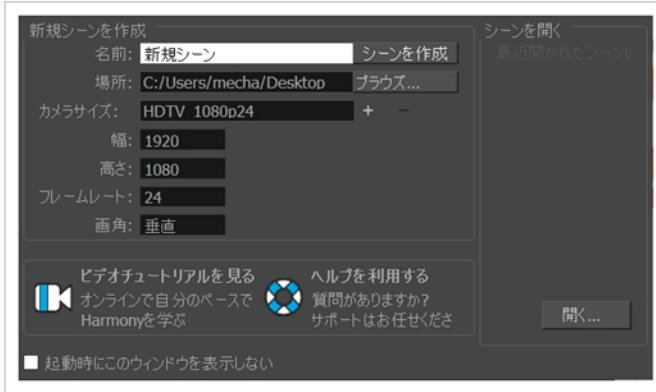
新規シーンを作成

名前: 新規シーン

シーンを作成

場所: C:/Users/mecha/Desktop

ブラウズ...

カメラサイズ: HDTV_1080p24

+ −

幅: 1920

高さ: 1080

フレームレート: 24

画角: 垂直

ビデオチュートリアルを見る
オンラインで自分のペースでHarmonyを学ぶ

ヘルプを利用する
質問がありますか?
サポートはお任せください

シーンを開く

最近開かれたシーン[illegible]

開く...

起動時にこのウィンドウを表示しない